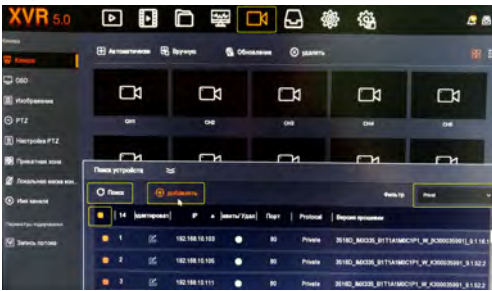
XVR 5.0

Канал

Камера

OSD

Изображение

PTZ

Настройка PTZ

Приватная зона

Локальная вкла кон...

Имя канала

Параметры кодирования

Запись потока

Автоматически

Вручную

Обновление

удалить

CH1

CH2

CH3

CH4

CH5

Поиск устройств

Поиск

добавлять

Фильтр

Private

| | 14 | Изменение | IP | | Апаты/Удал | Порт | Protocol | Версия прошивки |
|---|---|---|---|---|---|---|---|---|
| | 1 | | 192.168.10.103 | | | 80 | Private | 3516D_IMX335_B1T1A1M0C1P1_W_K300035991_9.1.18 |
| | 2 | | 192.168.10.105 | | | 80 | Private | 3516D_IMX335_B1T1A1M0C1P1_W_K300035991_9.1.52.2 |
| | 3 | | 192.168.10.111 | | | 80 | Private | 3516D_IMX335_B1T1A1M0C1P1_W_K300035991_9.1.52.2 |